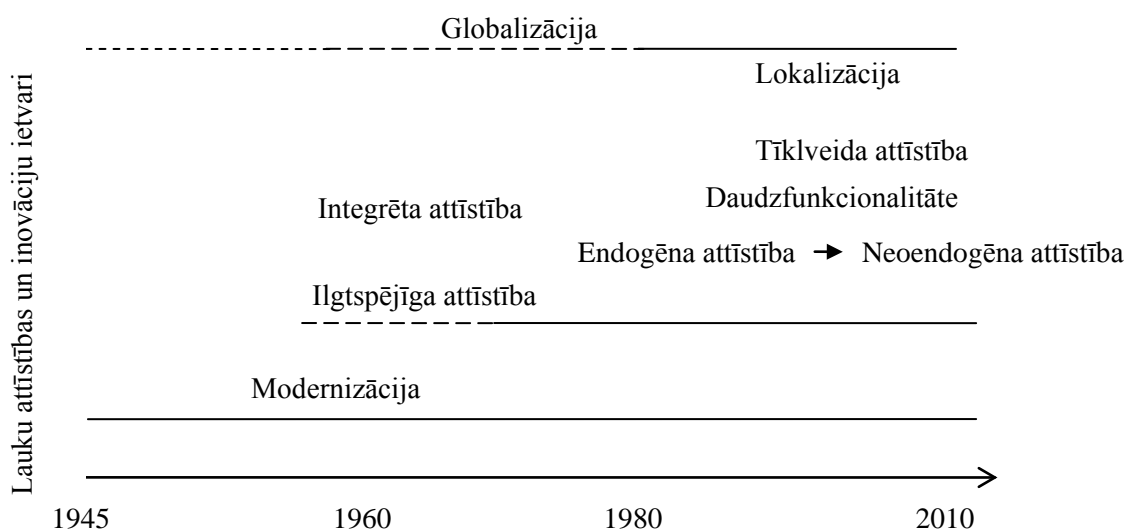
Globalizācija

Lokalizācija

Tīklveida attīstība

Daudzfunkcionalitāte

Integrēta attīstība

Endogēna attīstība → Neoendogēna attīstība

Ilgtspējīga attīstība

Modernizācija

Lauku attīstības un inovāciju ietvari

1945
1960
1980
2010